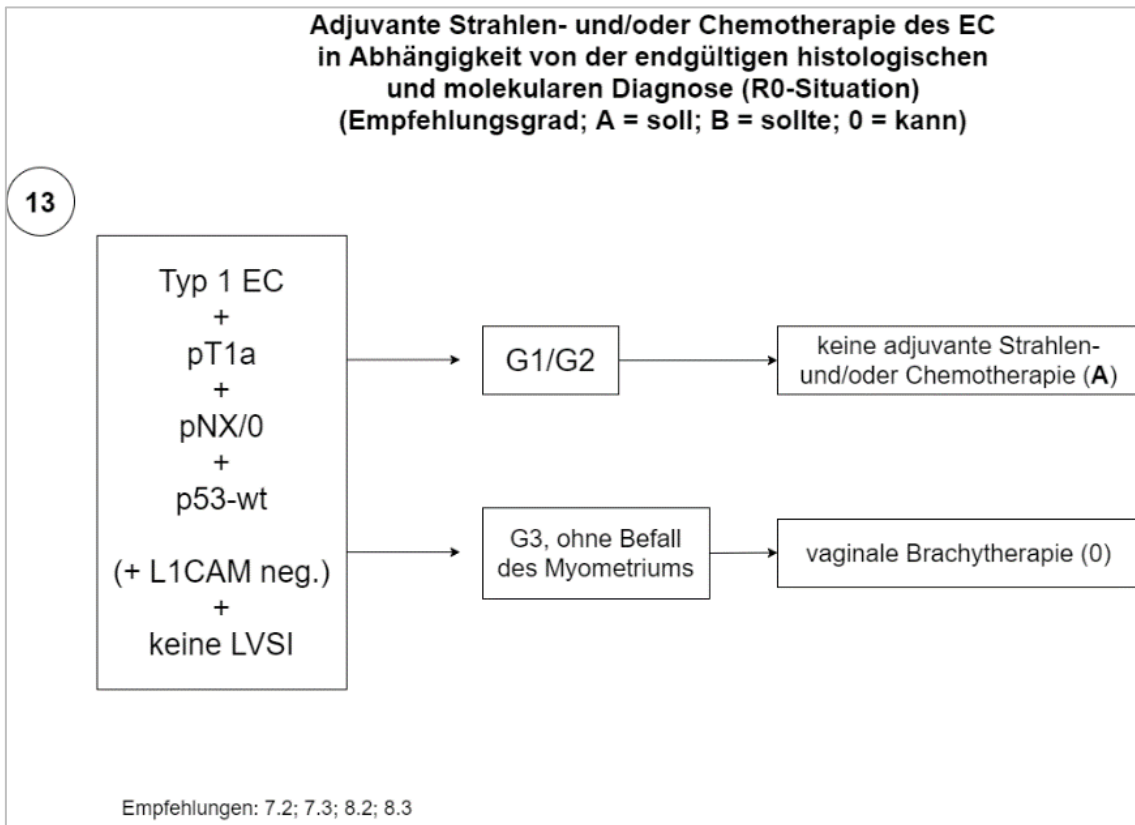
Adjuvante Strahlen- und/oder Chemotherapie des EC in Abhängigkeit von der endgültigen histologischen und molekularen Diagnose (R0-Situation) (Empfehlungsgrad; A = soll; B = sollte; 0 = kann)

13

Typ 1 EC
+
pT1a
+
pNX/0
+
p53-wt

(+ L1CAM neg.)
+
keine LVSI

G1/G2

keine adjuvante Strahlen- und/oder Chemotherapie (**A**)

G3, ohne Befall des Myometriums

vaginale Brachytherapie (0)

Empfehlungen: 7.2; 7.3; 8.2; 8.3